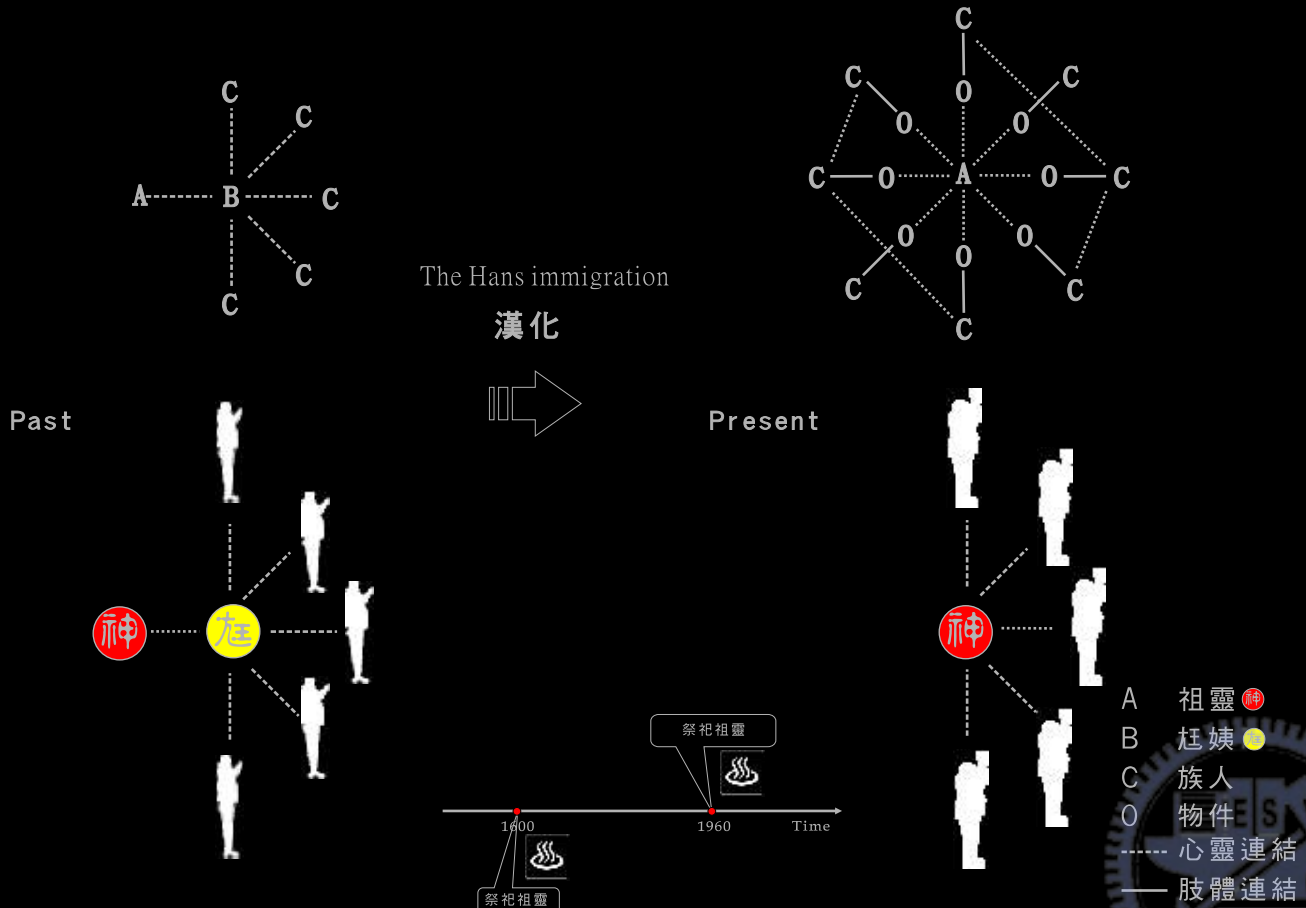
C
C
A B C
C
C

The Hans immigration
漢化

C
C O C
O O
C O A O C
O O
C O C
C

Past

Present

神 尪

神

祭祀祖靈

1600 1960 Time

祭祀祖靈

A 祖靈 神
B 尪姨 尪
C 族人
O 物件
------ 心靈連結
—— 肢體連結